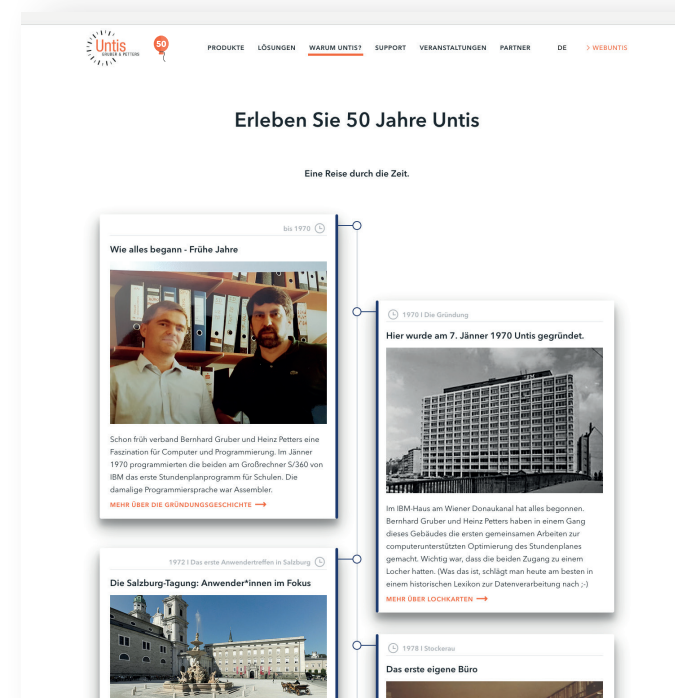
Untis GRUBER & PETTERS

50

PRODUKTE LÖSUNGEN WARUM UNTIS? SUPPORT VERANSTALTUNGEN PARTNER DE > WEBUNTIS

Erleben Sie 50 Jahre Untis

Eine Reise durch die Zeit.

bis 1970

Wie alles begann - Frühe Jahre

Schon früh verband Bernhard Gruber und Heinz Petters eine Faszination für Computer und Programmierung. Im Jänner 1970 programmierten die beiden am Großrechner S/360 von IBM das erste Stundenplanprogramm für Schulen. Die damalige Programmiersprache war Assembler.

MEHR ÜBER DIE GRÜNDUNGSGESCHICHTE

1970 | Die Gründung

Hier wurde am 7. Jänner 1970 Untis gegründet.

Im IBM-Haus am Wiener Donaukanal hat alles begonnen. Bernhard Gruber und Heinz Petters haben in einem Gang dieses Gebäudes die ersten gemeinsamen Arbeiten zur computerunterstützten Optimierung des Stundenplanes gemacht. Wichtig war, dass die beiden Zugang zu einem Locher hatten. (Was das ist, schlägt man heute am besten in einem historischen Lexikon zur Datenverarbeitung nach ;-)

MEHR ÜBER LOCHKARTEN

1972 | Das erste Anwendertreffen in Salzburg

Die Salzburg-Tagung: Anwender*innen im Fokus

1978 | Stockerau

Das erste eigene Büro